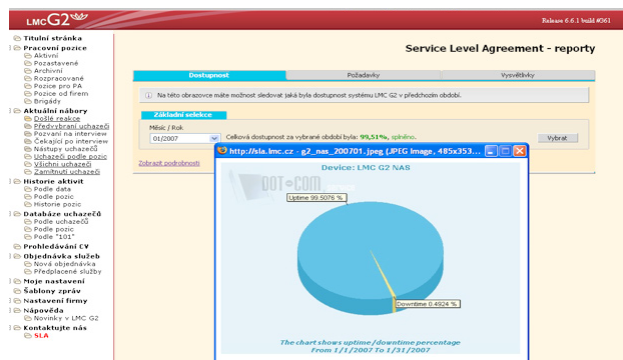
LMC G2

Release 6.6.1 build #361

Titulní stránka
Pracovní pozice
Aktivní
Pozastavené
Archivní
Rozpracované
Pozice pro PA
Pozice od firem
Brigády
Aktuální nábory
Došlé reakce
Předvybraní uchazeči
Pozvaní na interview
Čekající po interview
Nástupy uchazečů
Uchazeči podle pozic
Všichni uchazeči
Zamítnutí uchazeči
Historie aktivit
Podle data
Podle pozic
Historie pozic
Databáze uchazečů
Podle uchazečů
Podle pozic
Podle "101"
Prohledávání CV
Objednávka služeb
Nová objednávka
Předplacené služby
Moje nastavení
Šablony zpráv
Nastavení firmy
Nápověda
Novinky v LMC G2
Kontaktujte nás
SLA

Service Level Agreement - reporty

Dostupnost | Požadavky | Vysvětlivky

Na této obrazovce máte možnost sledovat jaká byla dostupnost systému LMC G2 v předchozím období.

Základní selekce

Měsíc / Rok
01/2007
Celková dostupnost za vybrané období byla: 99,51%, splněno.
Vybrat

Zobrazit podrobnosti

http://sla.lmc.cz - g2_nas_200701.jpeg (JPEG Image, 485x353...

Device: LMC G2 NAS

Uptime 99.5076 %
Downtime 0.4924 %

The chart shows uptime/downtime percentage
From 1/1/2007 To 1/31/2007